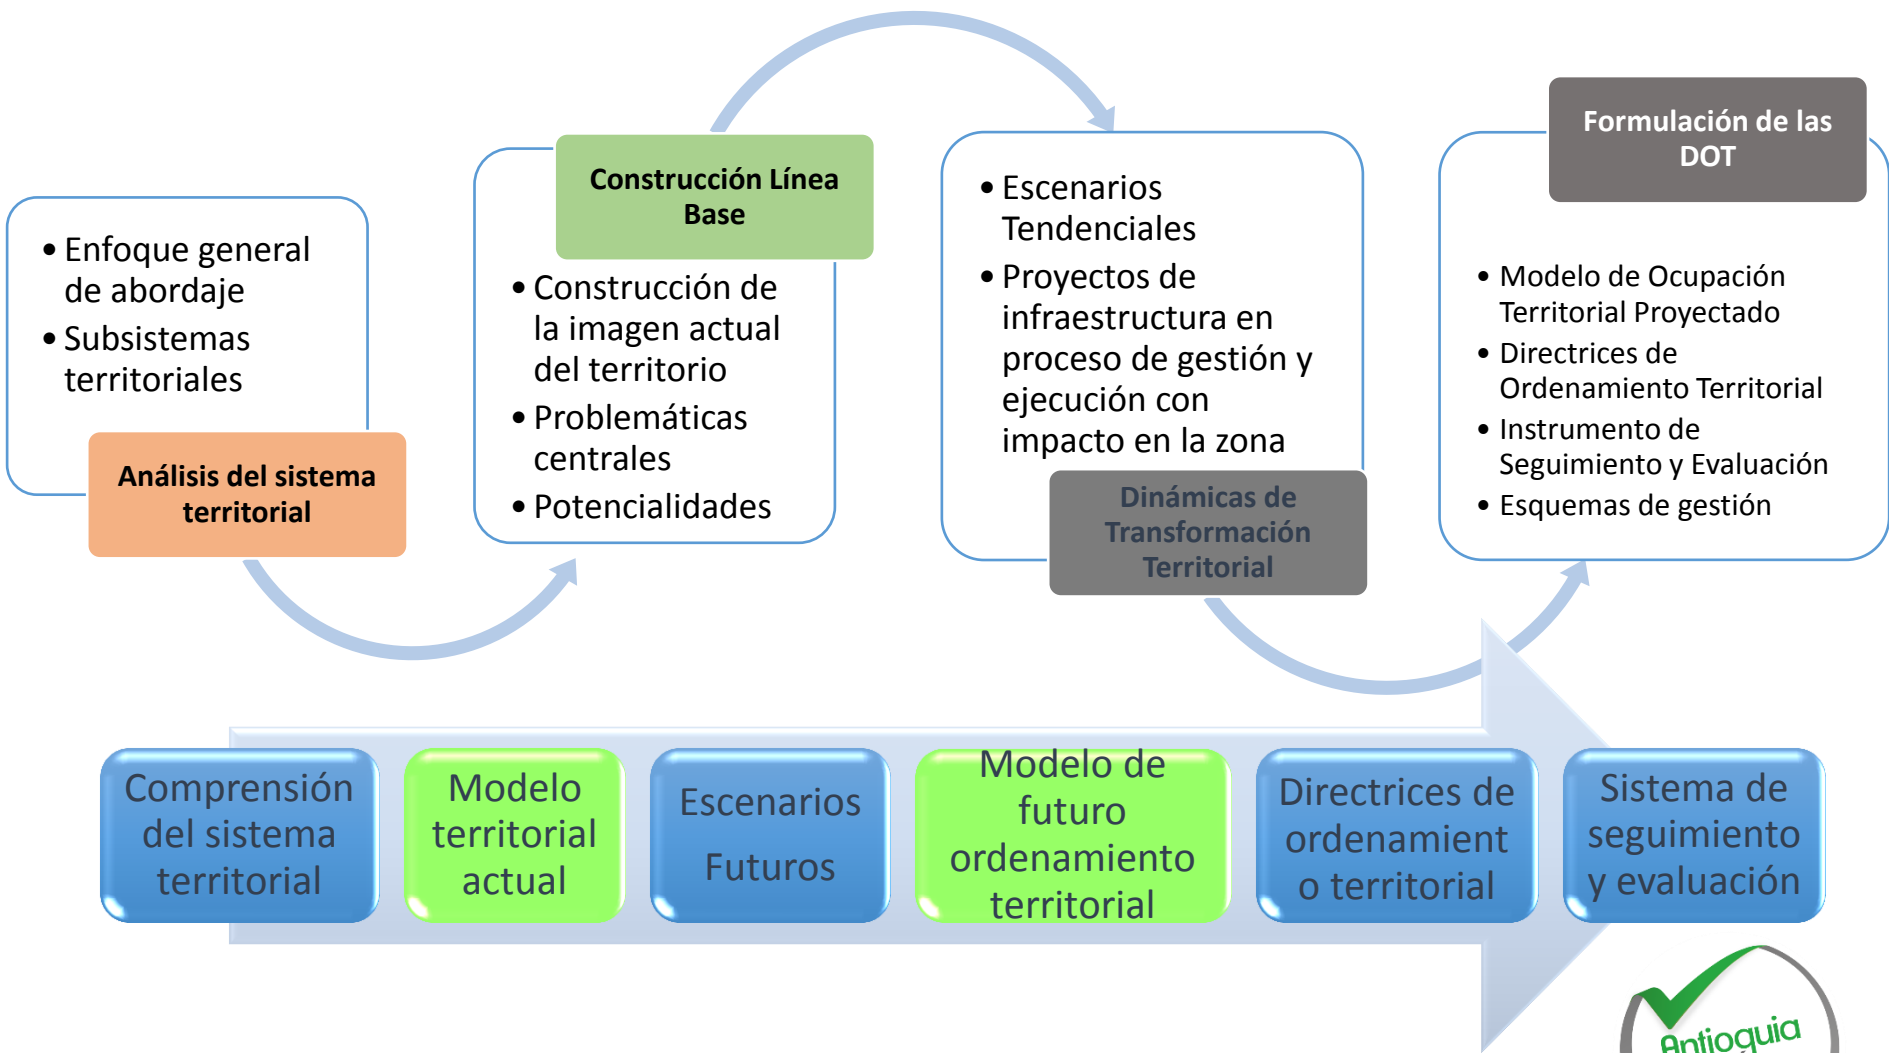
• Enfoque general de abordaje
• Subsistemas territoriales

Análisis del sistema territorial

Construcción Línea Base

• Construcción de la imagen actual del territorio
• Problemáticas centrales
• Potencialidades

• Escenarios Tendenciales
• Proyectos de infraestructura en proceso de gestión y ejecución con impacto en la zona

Dinámicas de Transformación Territorial

Formulación de las DOT

• Modelo de Ocupación Territorial Proyectado
• Directrices de Ordenamiento Territorial
• Instrumento de Seguimiento y Evaluación
• Esquemas de gestión

Comprensión del sistema territorial

Modelo territorial actual

Escenarios Futuros

Modelo de futuro ordenamiento territorial

Directrices de ordenamient o territorial

Sistema de seguimiento y evaluación

Antioquia